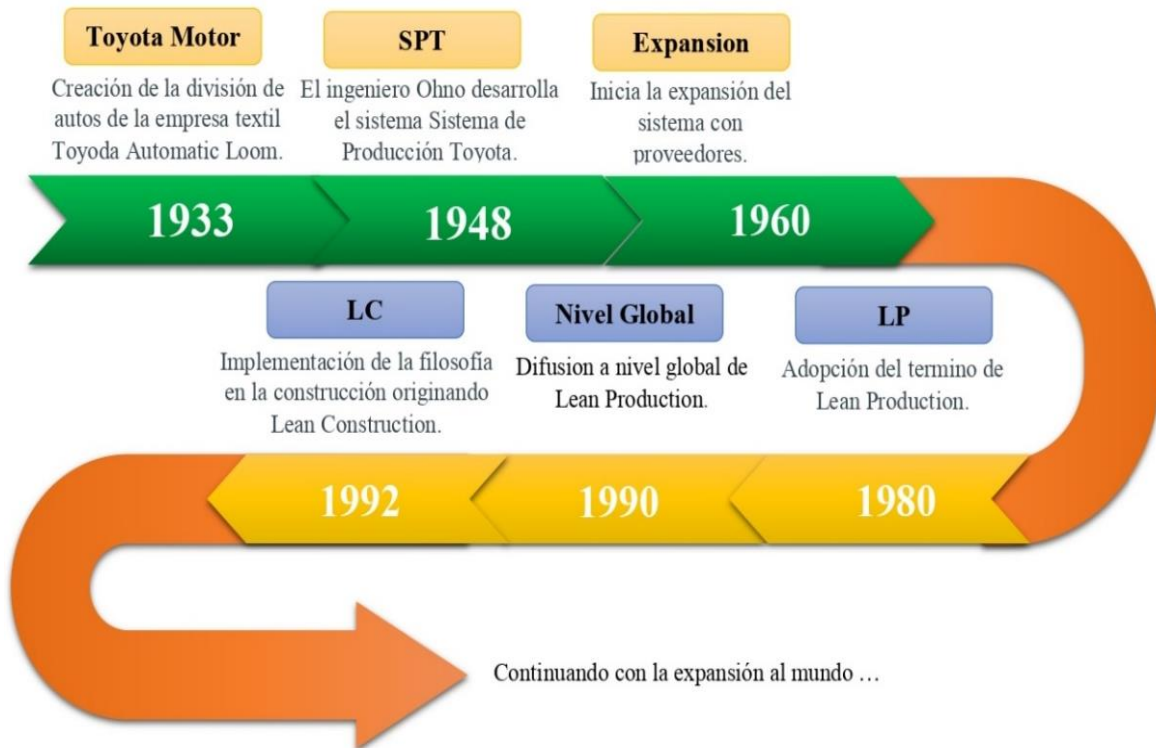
Toyota Motor

Creación de la división de autos de la empresa textil Toyoda Automatic Loom.

SPT

El ingeniero Ohno desarrolla el sistema Sistema de Producción Toyota.

Expansion

Inicia la expansión del sistema con proveedores.

1933

1948

1960

LC

Implementación de la filosofía en la construcción originando Lean Construction.

Nivel Global

Difusion a nivel global de Lean Production.

LP

Adopción del termino de Lean Production.

1992

1990

1980

Continuando con la expansión al mundo …